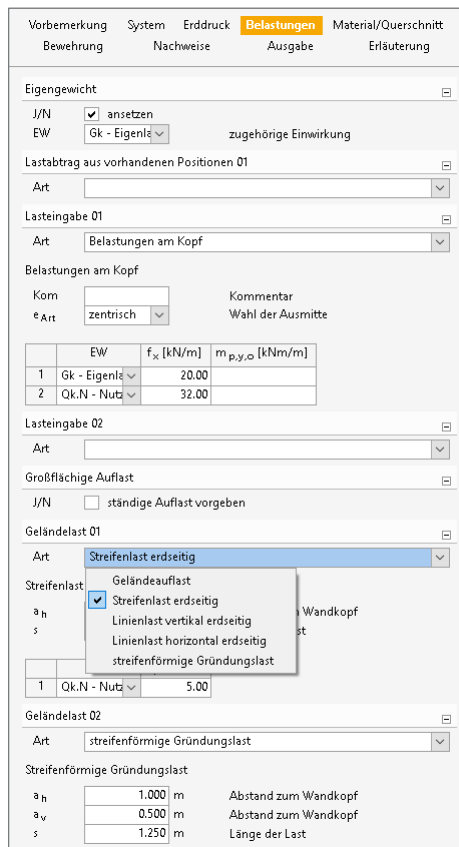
Vorbemerkung System Erddruck Belastungen Material/Querschnitt
Bewehrung Nachweise Ausgabe Erläuterung

Eigengewicht
J/N ansetzen
EW Gk - Eigenla zugehörige Einwirkung

Lastabtrag aus vorhandenen Positionen 01
Art

Lasteingabe 01
Art Belastungen am Kopf

Belastungen am Kopf
Kom Kommentar
$e_{Art}$ zentrisch Wahl der Ausmitte

| | EW | $f_x$ [kN/m] | $m_{p,y,o}$ [kNm/m] |
|---|---|---|---|
| 1 | Gk - Eigenla | 20.00 | |
| 2 | Qk.N - Nutz | 32.00 | |

Lasteingabe 02
Art

Großflächige Auflast
J/N ständige Auflast vorgeben

Geländelast 01
Art Streifenlast erdseitig

Streifenlast
$a_h$ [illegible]n Wandkopf
s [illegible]st

Geländeauflast
Streifenlast erdseitig
Linienlast vertikal erdseitig
Linienlast horizontal erdseitig
streifenförmige Gründungslast

| | | |
|---|---|---|
| 1 | Qk.N - Nutz | 5.00 |

Geländelast 02
Art streifenförmige Gründungslast

Streifenförmige Gründungslast
$a_h$ 1.000 m Abstand zum Wandkopf
$a_v$ 0.500 m Abstand zum Wandkopf
s 1.250 m Länge der Last